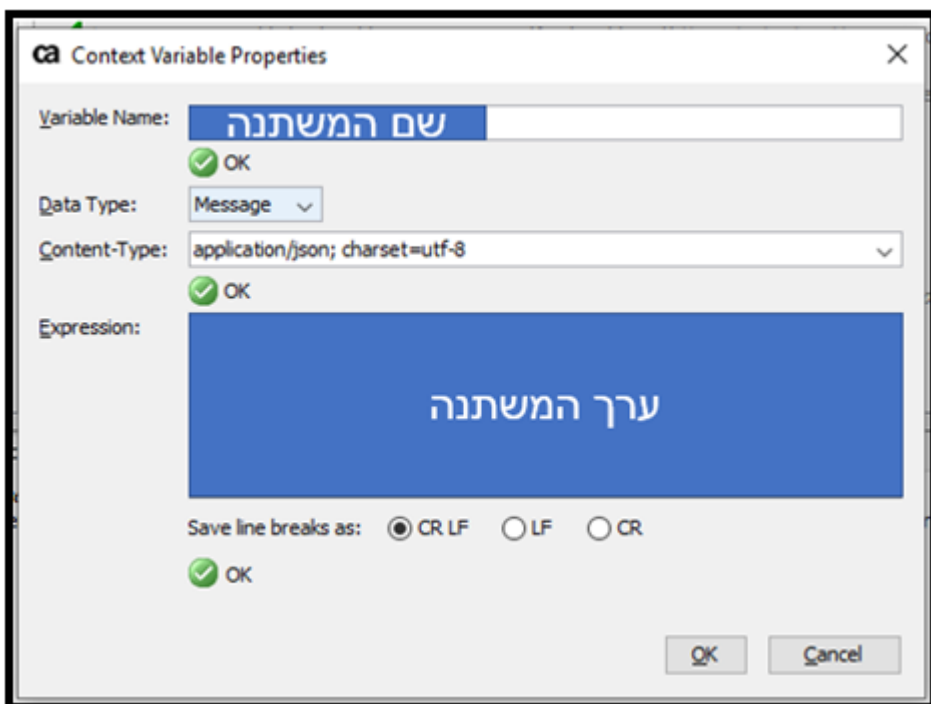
ca Context Variable Properties

×

Variable Name: שם המשתנה

OK

Data Type: Message

Content-Type: application/json; charset=utf-8

OK

Expression: ערך המשתנה

Save line breaks as: CR LF LF CR

OK

OK Cancel